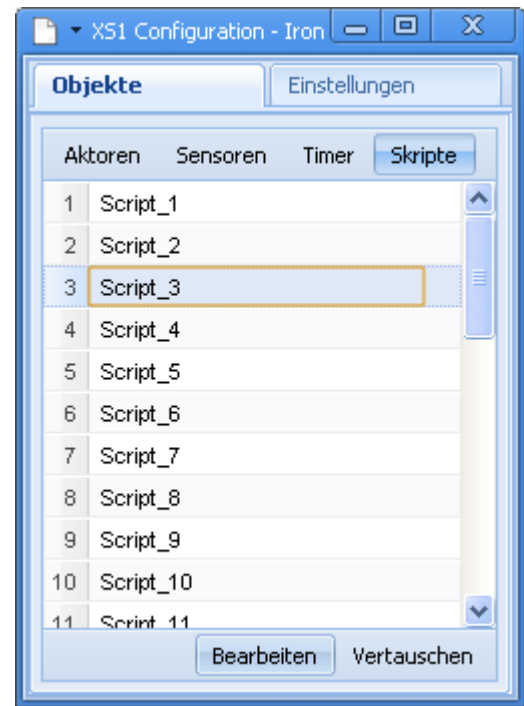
XS1 Configuration - Iron

Objekte | Einstellungen

Aktoren | Sensoren | Timer | Skripte

| | |
|---|---|
| 1 | Script_1 |
| 2 | Script_2 |
| 3 | Script_3 |
| 4 | Script_4 |
| 5 | Script_5 |
| 6 | Script_6 |
| 7 | Script_7 |
| 8 | Script_8 |
| 9 | Script_9 |
| 10 | Script_10 |
| 11 | Script_11 |

Bearbeiten | Vertauschen